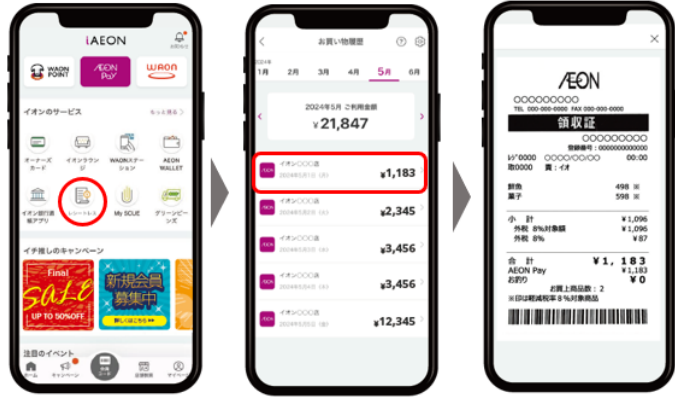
iAEON

WAON POINT
AEON Pay
WAON

イオンのサービス
もっと見る

オーナーズカード
イオンラウンジ
WAONステーション
AEON WALLET
イオン銀行通帳アプリ
レシートレス
My SCUE
グリーンピーンズ

イチ推しのキャンペーン

Final SALE UP TO 50%OFF
新規会員募集中

注目のイベント

ホーム
キャンペーン
会員コード
店舗情報
マイページ

お買い物履歴

2024
1月 2月 3月 4月 5月 6月

2024年5月 ご利用金額
¥21,847

イオン〇〇〇店 ¥1,183
イオン〇〇〇店 ¥2,345
イオン〇〇〇店 ¥3,456
イオン〇〇〇店 ¥3,456
イオン〇〇〇店 ¥12,345

ÆON
〇〇〇〇〇〇〇〇
TEL 000-000-0000 FAX 000-000-0000
領収証
登録番号：0000000000000
ﾚｼﾞ0000 〇〇〇〇〇〇〇〇 ｲｵﾝ〇〇〇〇
取0000 責：イオ

鮮魚 498 ※
菓子 598 ※

小 計 ¥1,096
外税 8%対象額 ¥1,096
外税 8% ¥87

合 計 ¥1,183
AEON Pay ¥1,183
お釣り ¥0
お買上商品数：2
※印は軽減税率8%対象商品